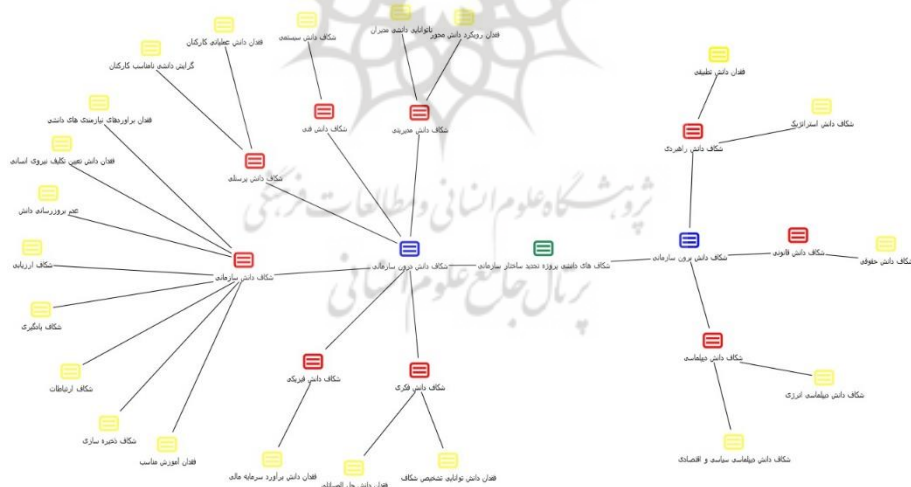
شکاف های دانشی پروژه تجدید ساختار سازمانی

شکاف دانش درون سازمانی

شکاف دانش برون سازمانی

شکاف دانش پرسنلی

شکاف دانش فنی

شکاف دانش مدیریتی

شکاف دانش سازمانی

شکاف دانش فیزیکی

شکاف دانش فکری

شکاف دانش راهبردی

شکاف دانش قانونی

شکاف دانش دیپلماسی

فقدان دانش عملیاتی کارکنان

گرایش دانشی نامناسب کارکنان

فقدان برآوردهای نیازمندی های دانشی

فقدان دانش تعیین تکلیف نیروی انسانی

عدم بروزرسانی دانش

شکاف ارزیابی

شکاف یادگیری

شکاف ارتباطات

شکاف ذخیره سازی

فقدان آموزش مناسب

شکاف دانش سیستمی

توانایی دانشی مدیران

فقدان رویکرد دانش محور

فقدان دانش برآورد سرمایه مالی

فقدان دانش حل المسائل

فقدان دانش توانایی تشخیص شکاف

فقدان دانش تطبیقی

شکاف دانش استراتژیک

شکاف دانش حقوقی

شکاف دانش دیپلماسی انرژی

شکاف دانش دیپلماسی سیاسی و اقتصادی

پژوهشگاه علوم انسانی و مطالعات فرهنگی

پرتال جامع علوم انسانی